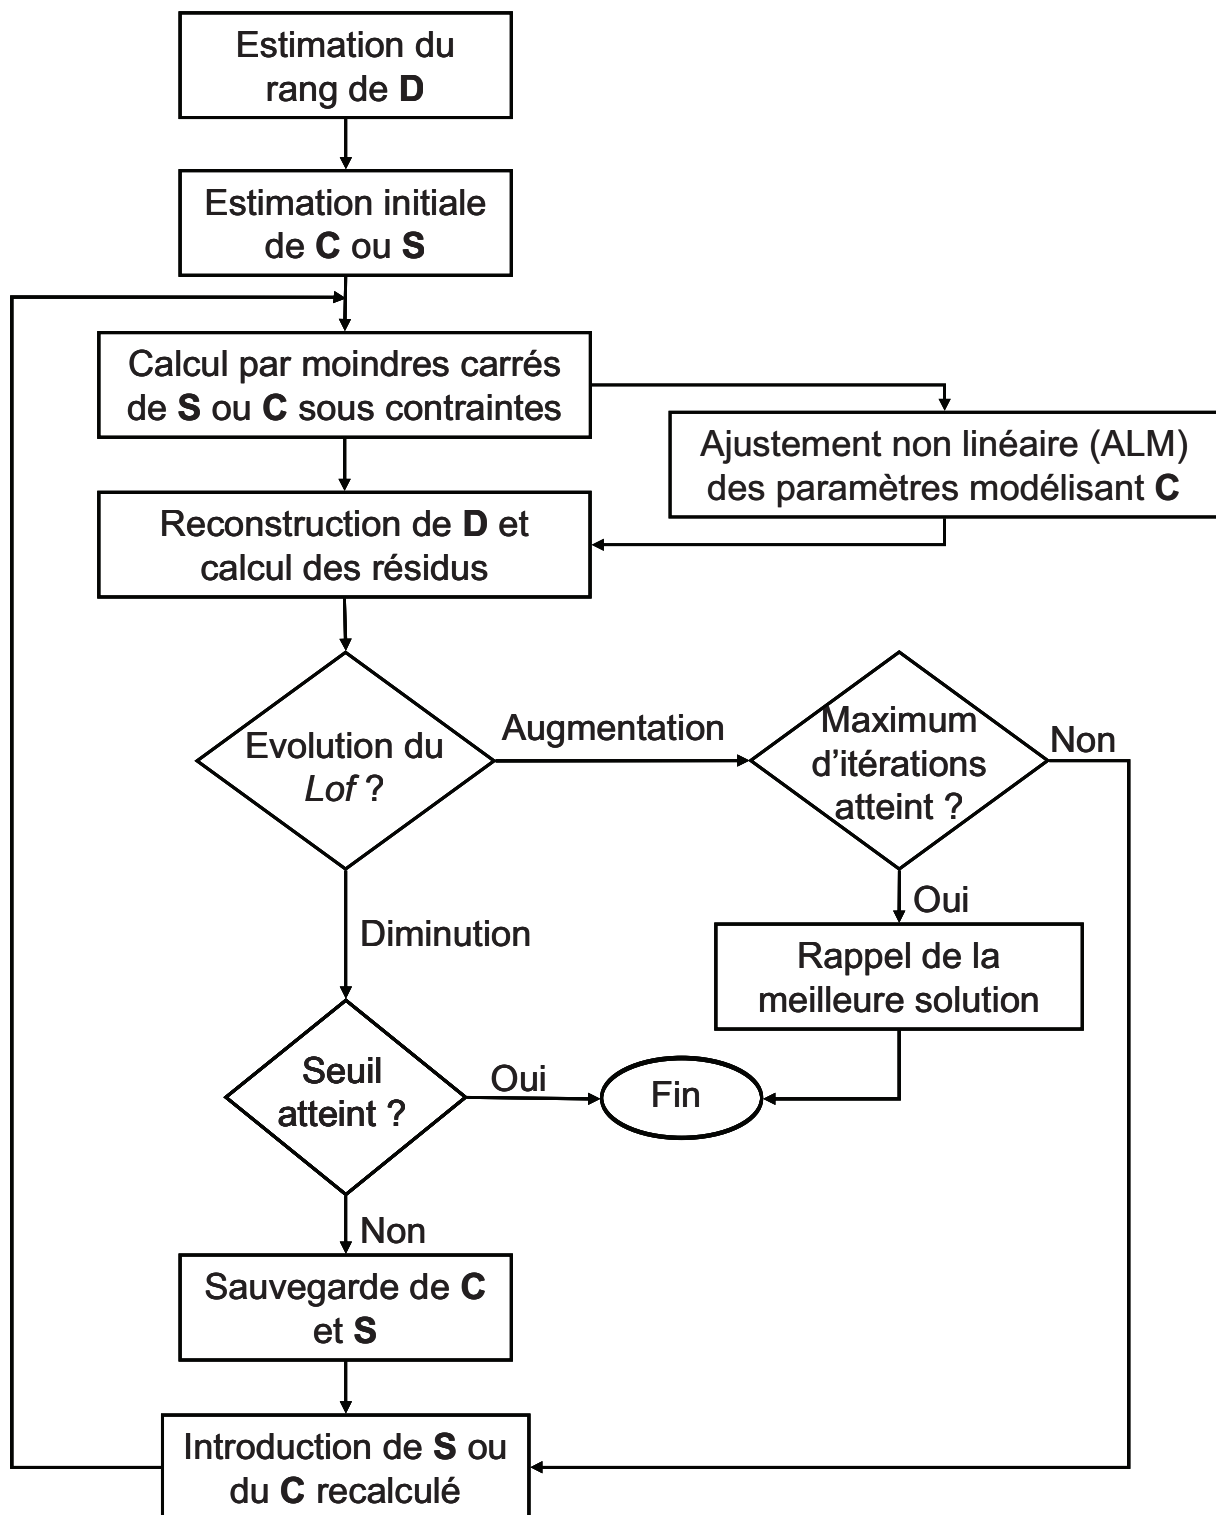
Estimation du rang de D

Estimation initiale de C ou S

Calcul par moindres carrés de S ou C sous contraintes

Ajustement non linéaire (ALM) des paramètres modélisant C

Reconstruction de D et calcul des résidus

Evolution du Lof ?

Augmentation

Maximum d'itérations atteint ?

Non

Oui

Diminution

Rappel de la meilleure solution

Seuil atteint ?

Oui

Fin

Non

Sauvegarde de C et S

Introduction de S ou du C recalculé